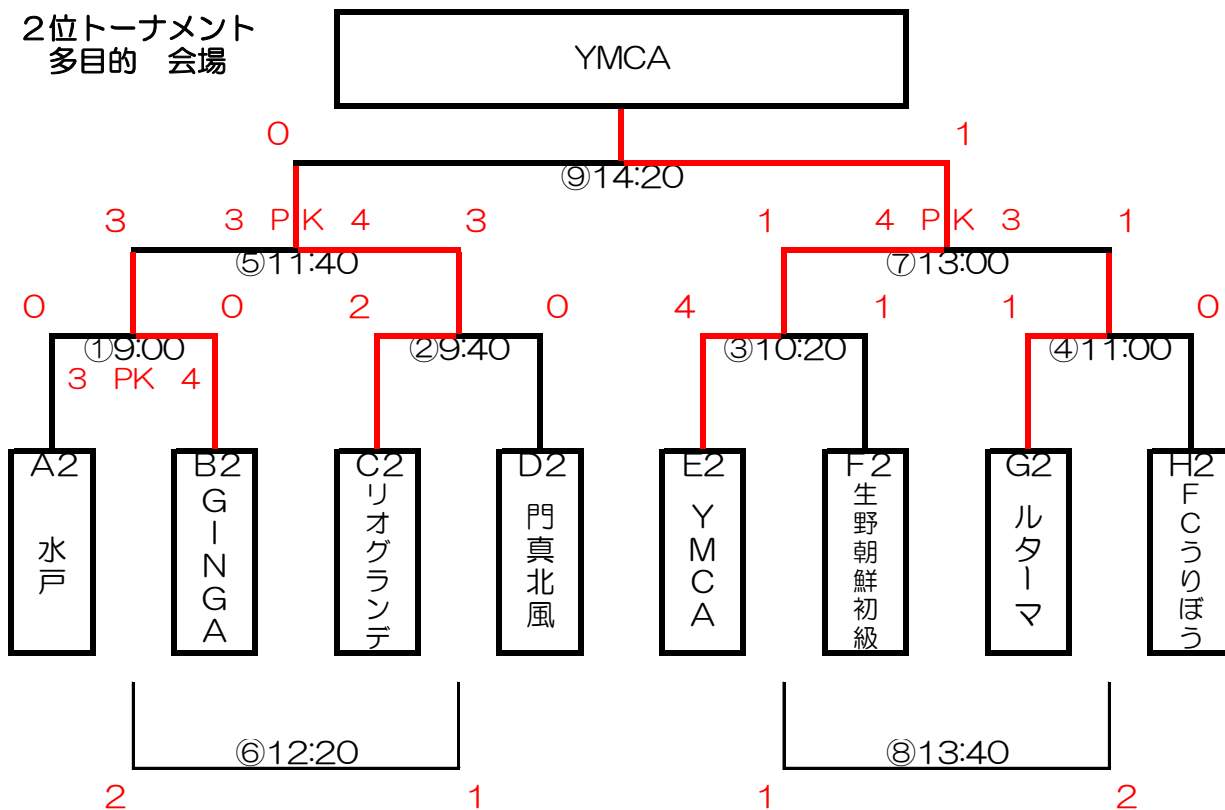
２位トーナメント
多目的　会場

YMCA

0　1

⑨14:20

3　3 ＰＫ 4　3　1　4 ＰＫ 3　1

⑤11:40　⑦13:00

0　0　2　0　4　1　1　0

①9:00　②9:40　③10:20　④11:00

3　PK　4

A2 水戸

B2 GINGA

C2 リオグランデ

D2 門真北風

E2 YMCA

F2 生野朝鮮初級

G2 ルターマ

H2 FCうりぼう

⑥12:20　⑧13:40

2　1　1　2